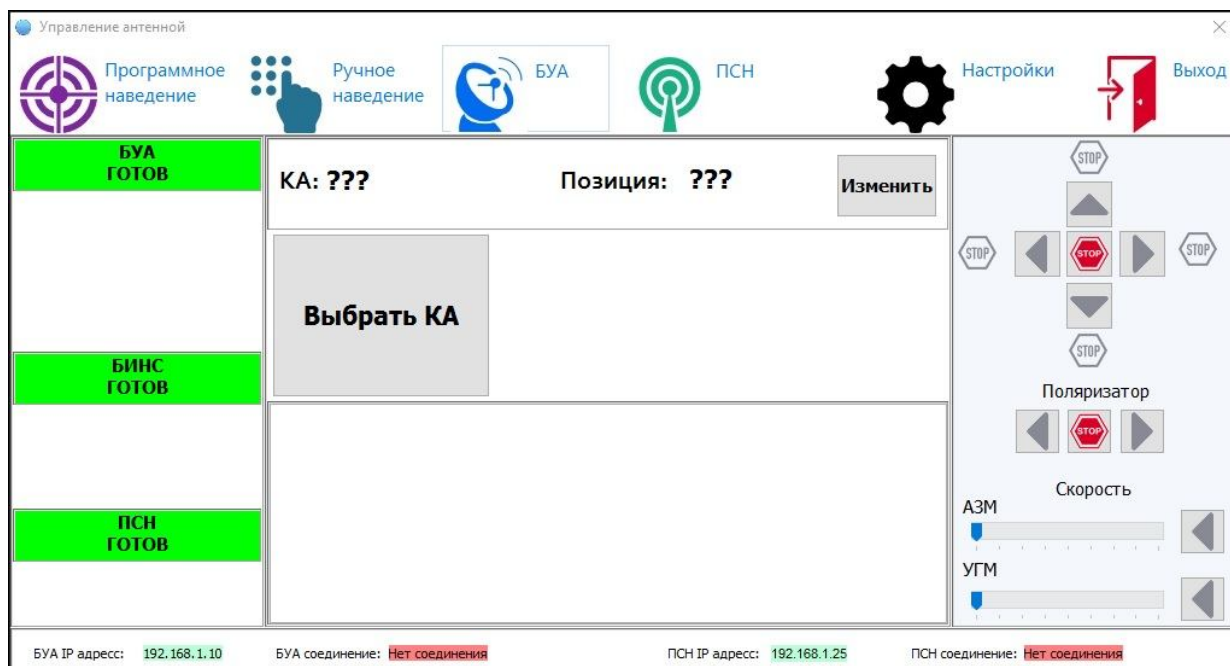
Управление антенной

Программное наведение

Ручное наведение

БУА

ПСН

Настройки

Выход

БУА
ГОТОВ

КА: ???

Позиция: ???

Изменить

Выбрать КА

БИНС
ГОТОВ

ПСН
ГОТОВ

STOP

STOP

STOP

STOP

STOP

Поляризатор

STOP

Скорость

АЗМ

УГМ

БУА IP адресс: 192.168.1.10

БУА соединение: Нет соединения

ПСН IP адресс: 192.168.1.25

ПСН соединение: Нет соединения